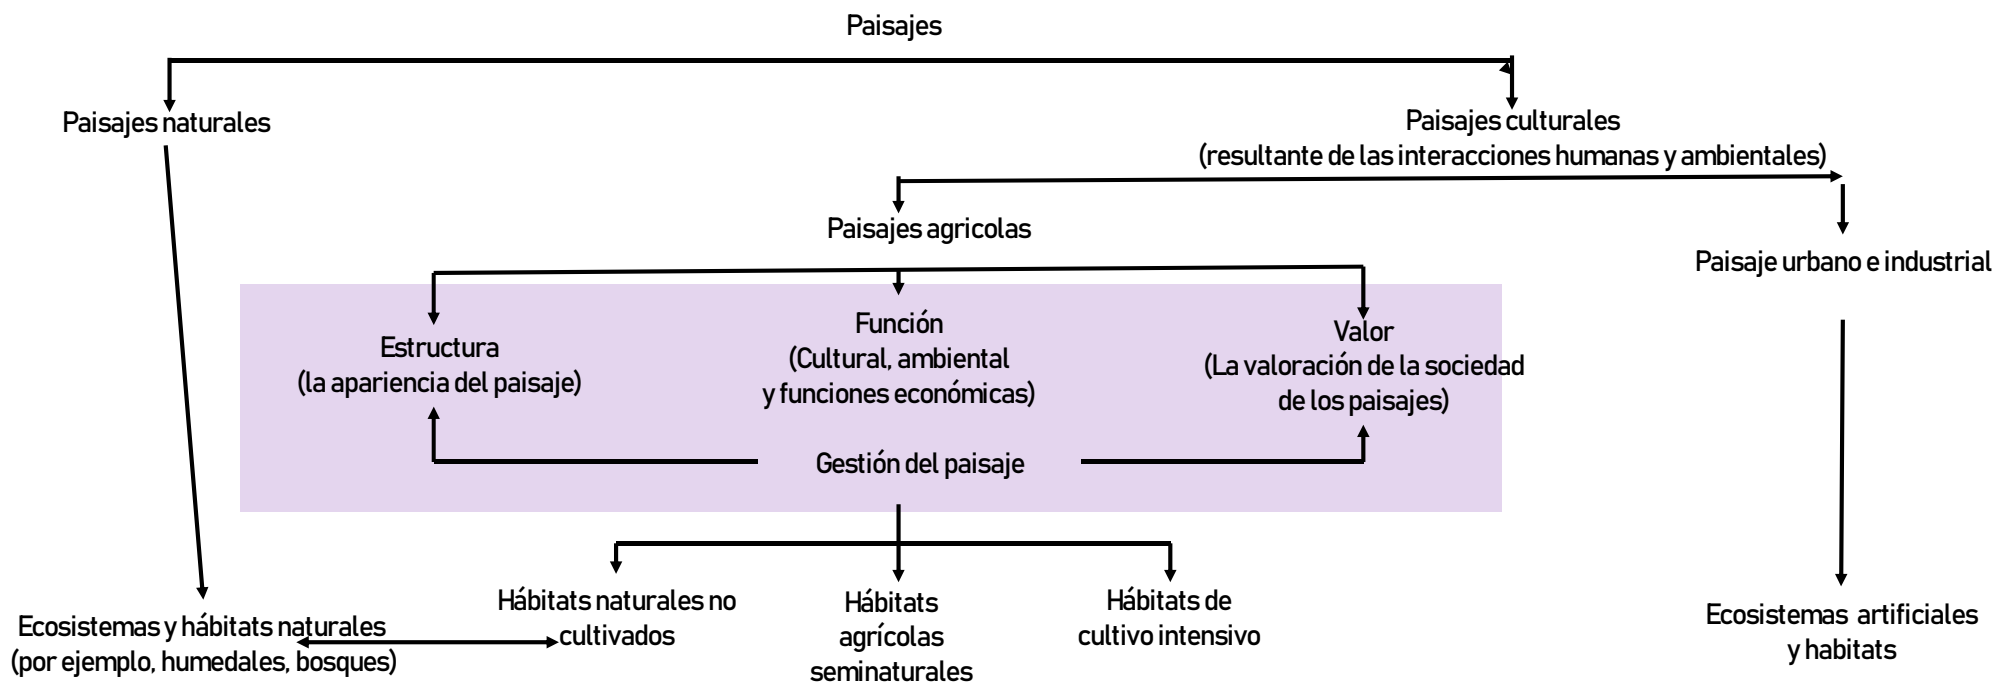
Paisajes

Paisajes naturales

Paisajes culturales
(resultante de las interacciones humanas y ambientales)

Paisajes agricolas

Paisaje urbano e industrial

Estructura
(la apariencia del paisaje)

Función
(Cultural, ambiental
y funciones económicas)

Valor
(La valoración de la sociedad
de los paisajes)

Gestión del paisaje

Hábitats naturales no cultivados

Hábitats agrícolas seminaturales

Hábitats de cultivo intensivo

Ecosistemas y hábitats naturales
(por ejemplo, humedales, bosques)

Ecosistemas artificiales
y habitats